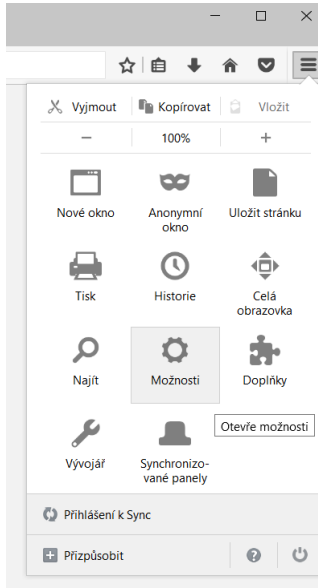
Vyjmout Kopírovat Vložit

— 100% +

Nové okno

Anonymní okno

Uložit stránku

Tisk

Historie

Celá obrazovka

Najít

Možnosti

Doplňky

Otevře možnosti

Vývojář

Synchronizované panely

Přihlášení k Sync

Přizpůsobit